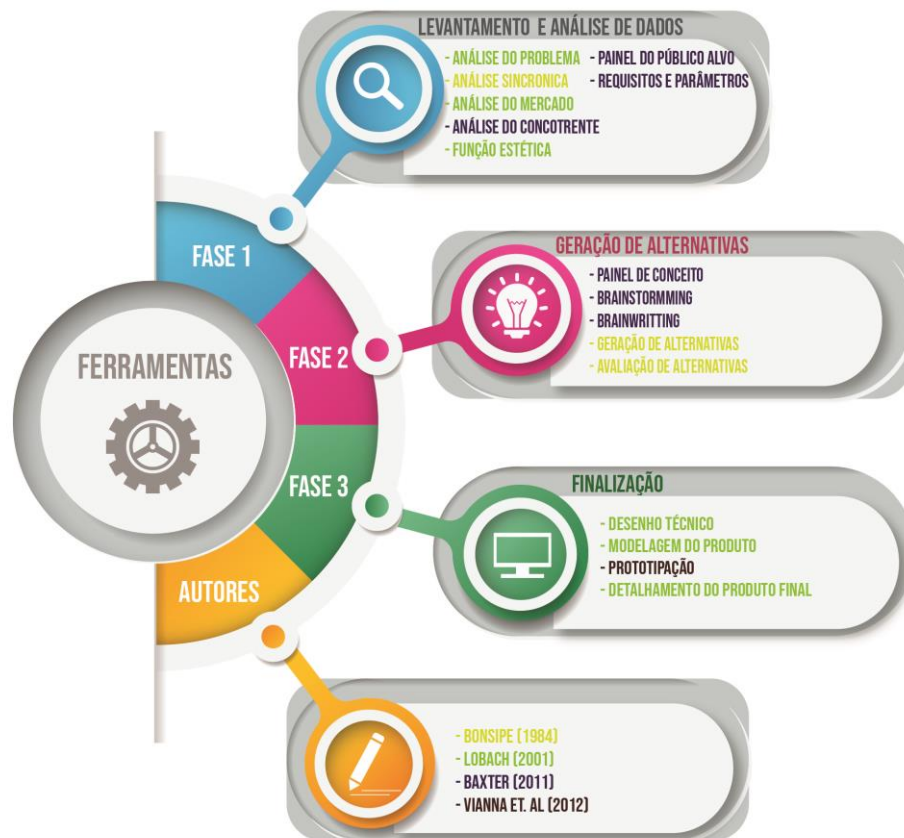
LEVANTAMENTO E ANÁLISE DE DADOS
- ANÁLISE DO PROBLEMA
- ANÁLISE SINCRONICA
- ANÁLISE DO MERCADO
- ANÁLISE DO CONCOTRENTE
- FUNÇÃO ESTÉTICA
- PAINEL DO PÚBLICO ALVO
- REQUISITOS E PARÂMETROS

FASE 1

GERAÇÃO DE ALTERNATIVAS
- PAINEL DE CONCEITO
- BRAINSTORMMING
- BRAINWRITTING
- GERAÇÃO DE ALTERNATIVAS
- AVALIAÇÃO DE ALTERNATIVAS

FERRAMENTAS

FASE 2

FASE 3

FINALIZAÇÃO
- DESENHO TÉCNICO
- MODELAGEM DO PRODUTO
- PROTOTIPAÇÃO
- DETALHAMENTO DO PRODUTO FINAL

AUTORES

- BONSIPE (1984)
- LOBACH (2001)
- BAXTER (2011)
- VIANNA ET. AL (2012)